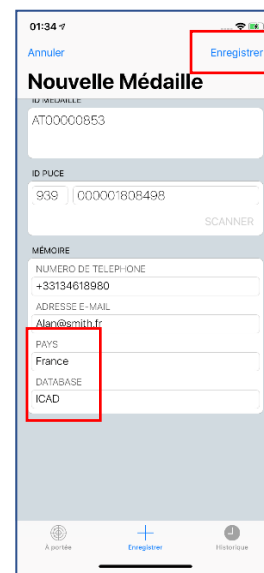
01:34

Annuler

Enregistrer

Nouvelle Médaille

ID MÉDAILLE

AT00000853

ID PUCE

939

000001808498

SCANNER

MÉMOIRE

NUMERO DE TELEPHONE

+33134618980

ADRESSE E-MAIL

Alan@smith.fr

PAYS

France

DATABASE

ICAD

À portée

Enregistrer

Historique